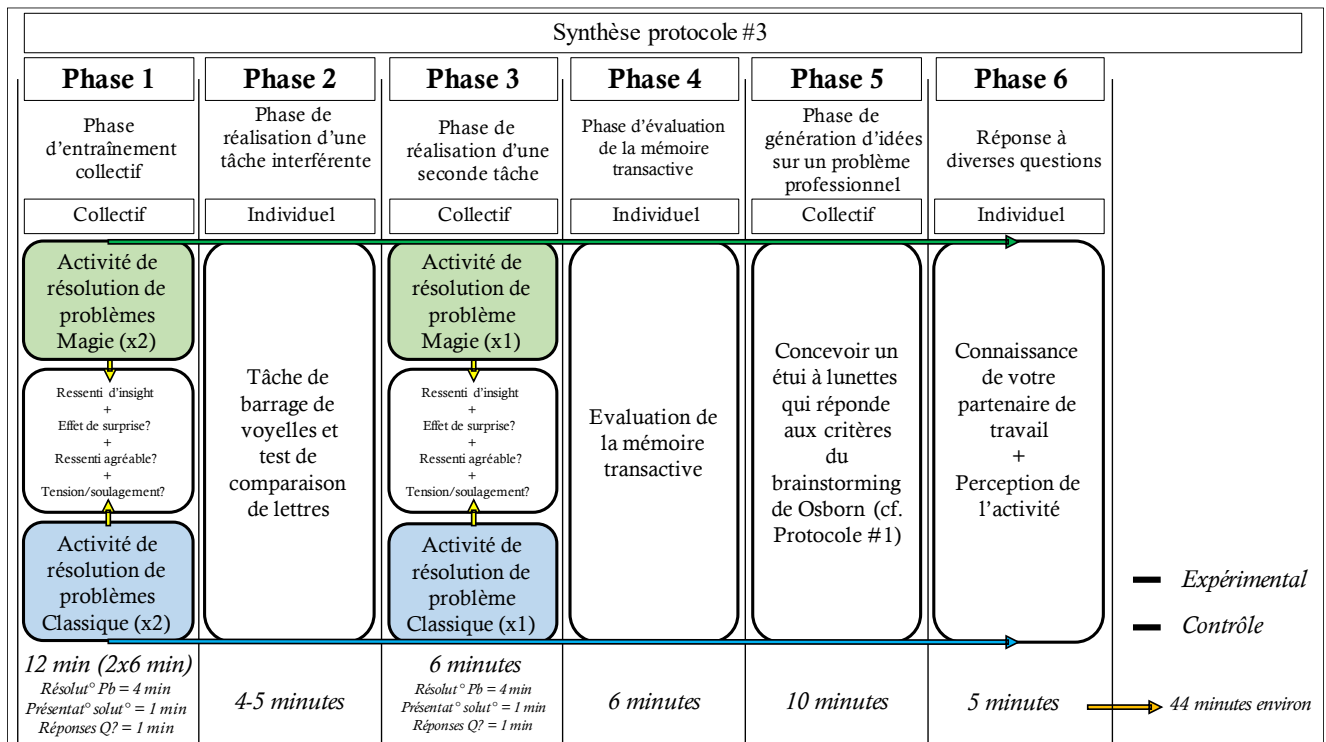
Synthèse protocole #3

| Phase 1 | Phase 2 | Phase 3 | Phase 4 | Phase 5 | Phase 6 |
|---|---|---|---|---|---|
| Phase d'entraînement collectif | Phase de réalisation d'une tâche interférente | Phase de réalisation d'une seconde tâche | Phase d'évaluation de la mémoire transactive | Phase de génération d'idées sur un problème professionnel | Réponse à diverses questions |
| Collectif | Individuel | Collectif | Individuel | Collectif | Individuel |
| Activité de résolution de problèmes Magie (x2) | Tâche de barrage de voyelles et test de comparaison de lettres | Activité de résolution de problème Magie (x1) | Evaluation de la mémoire transactive | Concevoir un étui à lunettes qui réponde aux critères du brainstorming de Osborn (cf. Protocole #1) | Connaissance de votre partenaire de travail + Perception de l'activité |
| Ressenti d'insight + Effet de surprise? + Ressenti agréable? + Tension/soulagement? | | Ressenti d'insight + Effet de surprise? + Ressenti agréable? + Tension/soulagement? | | | |
| Activité de résolution de problèmes Classique (x2) | | Activité de résolution de problème Classique (x1) | | | |
| 12 min (2x6 min) Résolut° Pb = 4 min Présentat° solut° = 1 min Réponses Q? = 1 min | 4-5 minutes | 6 minutes Résolut° Pb = 4 min Présentat° solut° = 1 min Réponses Q? = 1 min | 6 minutes | 10 minutes | 5 minutes |

Expérimental
Contrôle

44 minutes environ